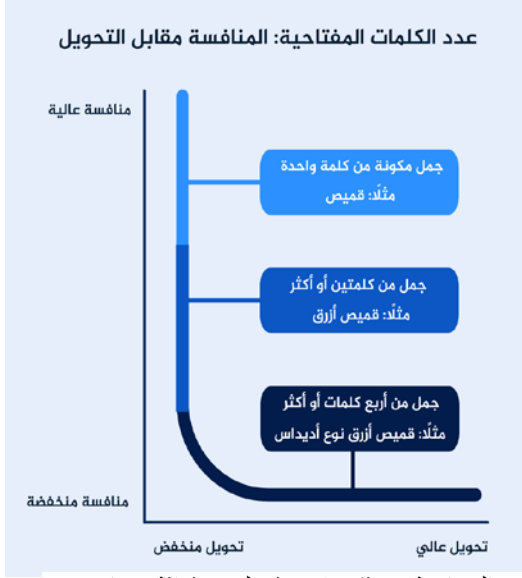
عدد الكلمات المفتاحية: المنافسة مقابل التحويل

منافسة عالية

جمل مكونة من كلمة واحدة
مثلًا: قميص

جمل من كلمتين أو أكثر
مثلًا: قميص أزرق

جمل من أربع كلمات أو أكثر
مثلًا: قميص أزرق نوع أديداس

منافسة منخفضة

تحويل منخفض

تحويل عالي